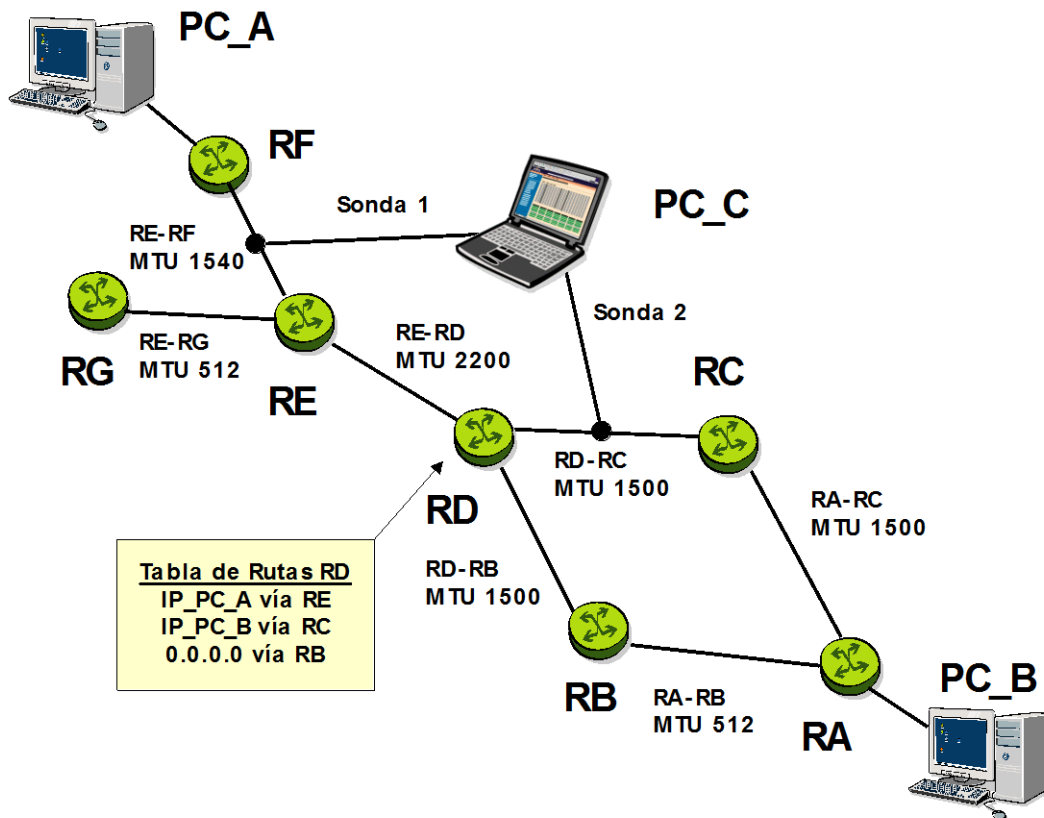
PC_A

RF

Sonda 1

PC_C

RE-RF
MTU 1540

RE-RG
MTU 512

RG

RE

RE-RD
MTU 2200

Sonda 2

RC

RD-RC
MTU 1500

RD

RA-RC
MTU 1500

Tabla de Rutas RD
IP_PC_A vía RE
IP_PC_B vía RC
0.0.0.0 vía RB

RD-RB
MTU 1500

RB

RA-RB
MTU 512

RA

PC_B